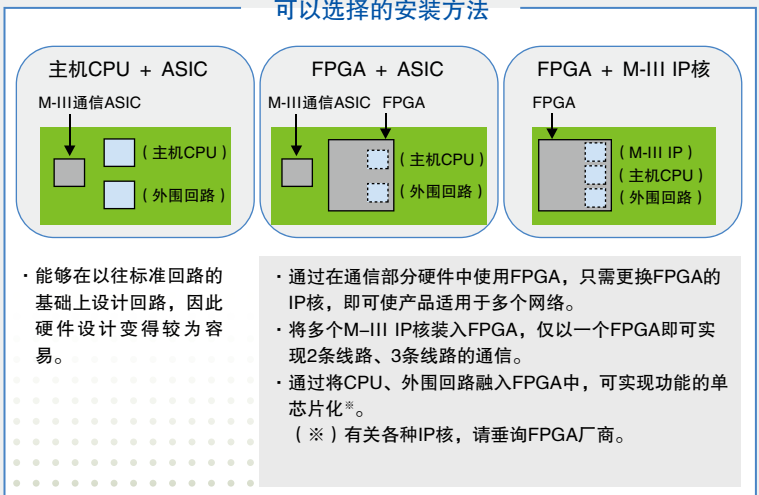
可以选择的安装方法

主机CPU ＋ ASIC

M-III通信ASIC

（主机CPU）

（外围回路）

FPGA ＋ ASIC

M-III通信ASIC FPGA

（主机CPU）

（外围回路）

FPGA ＋ M-III IP核

FPGA

（M-III IP）

（主机CPU）

（外围回路）

・能够在以往标准回路的基础上设计回路，因此硬件设计变得较为容易。

・通过在通信部分硬件中使用FPGA，只需更换FPGA的IP核，即可使产品适用于多个网络。

・将多个M-III IP核装入FPGA，仅以一个FPGA即可实现2条线路、3条线路的通信。

・通过将CPU、外围回路融入FPGA中，可实现功能的单芯片化※。

（※）有关各种IP核，请垂询FPGA厂商。